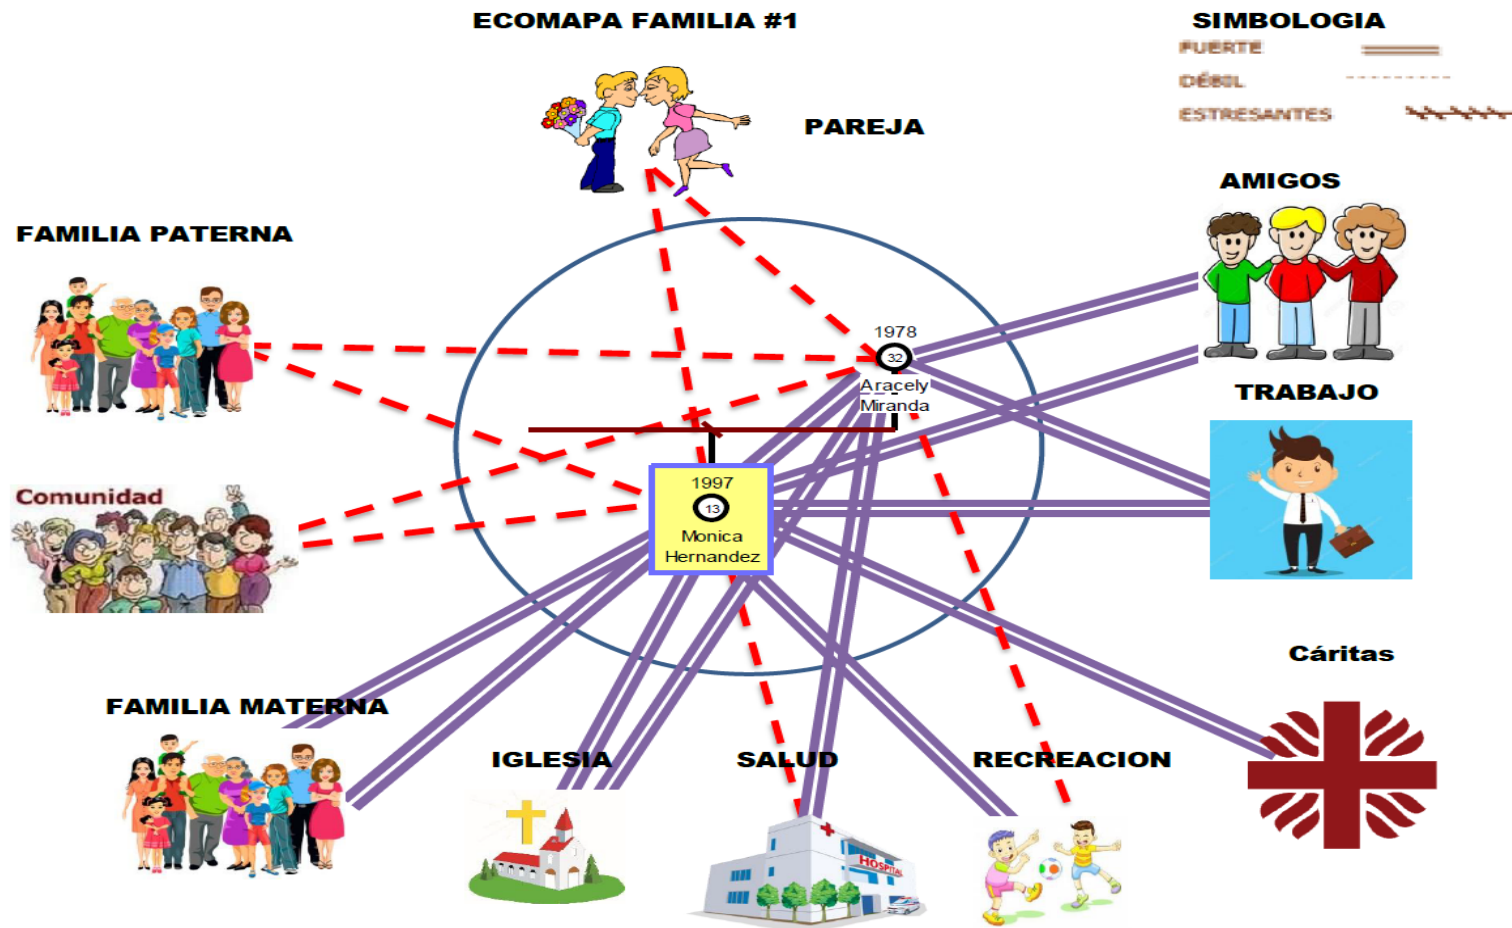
ECOMAPA FAMILIA #1

SIMBOLOGIA
FUERTE
DÉBIL
ESTRESANTES

PAREJA

AMIGOS

FAMILIA PATERNA

1978
32
Aracely
Miranda

TRABAJO

Comunidad

1997
13
Monica
Hernandez

Cáritas

FAMILIA MATERNA

IGLESIA

SALUD

RECREACION

HOSPITAL